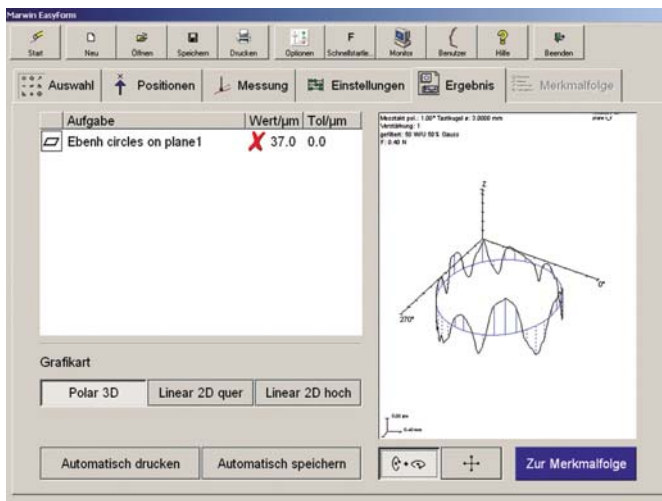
Marwin EasyForm

Start | Neu | Öffnen | Speichern | Drucken | Optionen | Schnellstarte... | Monitor | Benutzer | Hilfe | Beenden

Auswahl | Positionen | Messung | Einstellungen | Ergebnis | Merkmalfolge

| Aufgabe | Wert/µm | Tol/µm |
|---|---|---|
| Ebenh circles on plane1 | 37.0 | 0.0 |

Messtakt pol.: 1.00° Tastkugel ø: 3.0000 mm
Verstärkung: 1
gefiltert: 50 W/U 50 % Gauss
F: 0.40 N

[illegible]

z

0°

270°

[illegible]

Grafikart

Polar 3D | Linear 2D quer | Linear 2D hoch

Automatisch drucken | Automatisch speichern

Zur Merkmalfolge